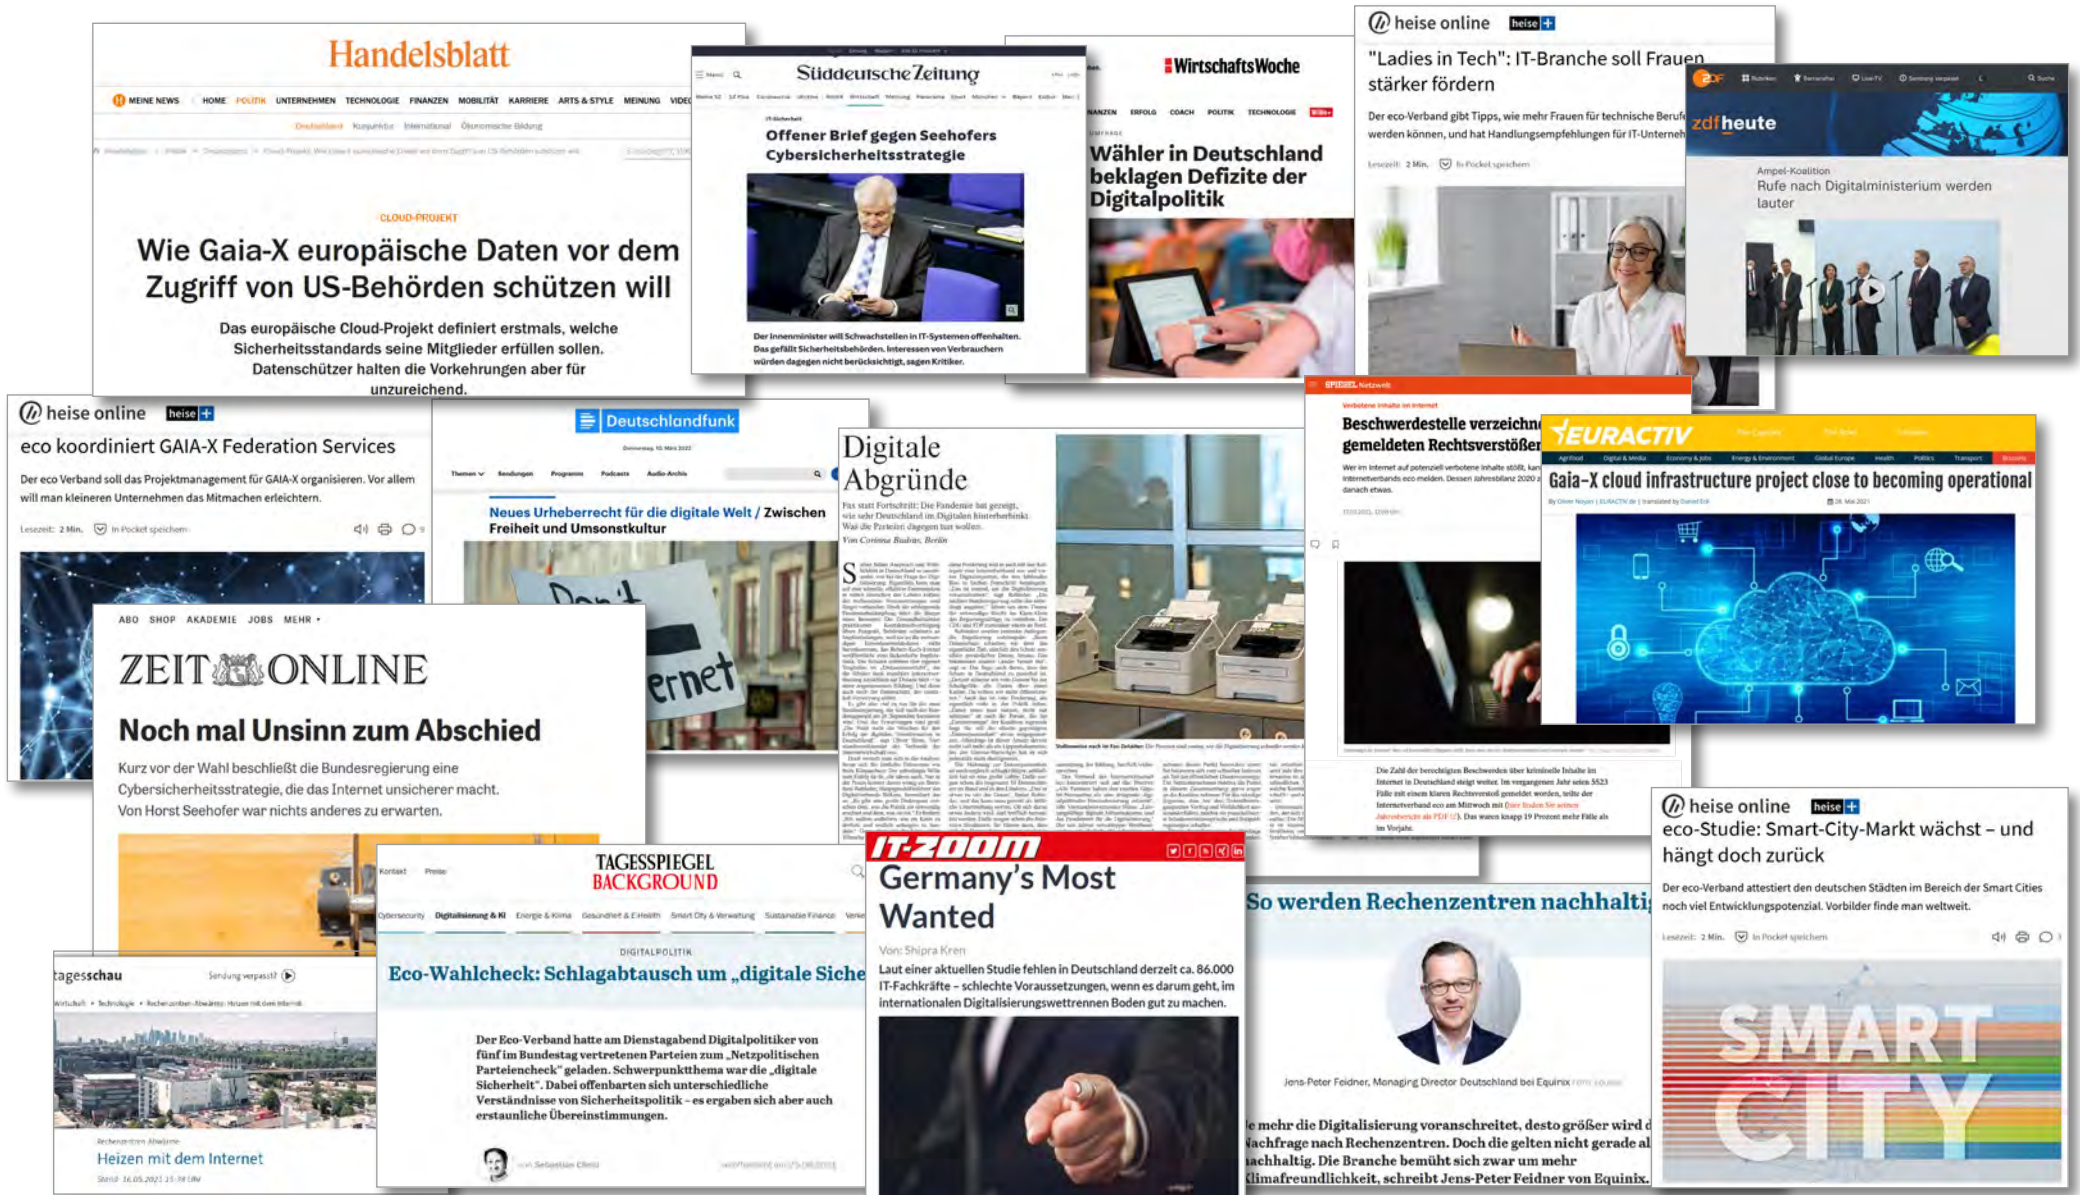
Handelsblatt

MEINE NEWS HOME POLITIK UNTERNEHMEN TECHNOLOGIE FINANZEN MOBILITÄT KARRIERE ARTS & STYLE MEINUNG VIDEO

Deutschland Konjunktur International Ökonomische Bildung

CLOUD-PROJEKT

Wie Gaia-X europäische Daten vor dem Zugriff von US-Behörden schützen will

Das europäische Cloud-Projekt definiert erstmals, welche Sicherheitsstandards seine Mitglieder erfüllen sollen. Datenschützer halten die Vorkehrungen aber für unzureichend.

Süddeutsche Zeitung

IT-Sicherheit

Offener Brief gegen Seehofers Cybersicherheitsstrategie

Der Innenminister will Schwachstellen in IT-Systemen offenhalten. Das gefällt Sicherheitsbehörden. Interessen von Verbrauchern würden dagegen nicht berücksichtigt, sagen Kritiker.

WirtschaftsWoche

FINANZEN ERFOLG COACH POLITIK TECHNOLOGIE

UMFRAGE

Wähler in Deutschland beklagen Defizite der Digitalpolitik

heise online heise+

"Ladies in Tech": IT-Branche soll Frauen stärker fördern

Der eco-Verband gibt Tipps, wie mehr Frauen für technische Berufe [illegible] werden können, und hat Handlungsempfehlungen für IT-Unterneh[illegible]

Lesezeit: 2 Min. In Pocket speichern

ZDF

zdfheute

Ampel-Koalition

Rufe nach Digitalministerium werden lauter

heise online heise+

eco koordiniert GAIA-X Federation Services

Der eco Verband soll das Projektmanagement für GAIA-X organisieren. Vor allem will man kleineren Unternehmen das Mitmachen erleichtern.

Lesezeit: 2 Min. In Pocket speichern

Deutschlandfunk

Themen Sendungen Programm Podcasts Audio-Archiv

Neues Urheberrecht für die digitale Welt / Zwischen Freiheit und Umsonstkultur

Digitale Abgründe

Fas statt Fortschritt: Die Pandemie hat gezeigt, wie sehr Deutschland im Digitalen hinterherhinkt. Was die Parteien dagegen tun wollen.

Von Corinna Budras, Berlin

SPIEGEL Netzwelt

Verbotene Inhalte im Internet

Beschwerdestelle verzeichn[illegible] gemeldeten Rechtsverstößen

EURACTIV

Gaia-X cloud infrastructure project close to becoming operational

ABO SHOP AKADEMIE JOBS MEHR

ZEIT ONLINE

Noch mal Unsinn zum Abschied

Kurz vor der Wahl beschließt die Bundesregierung eine Cybersicherheitsstrategie, die das Internet unsicherer macht. Von Horst Seehofer war nichts anderes zu erwarten.

heise online heise+

eco-Studie: Smart-City-Markt wächst – und hängt doch zurück

Der eco-Verband attestiert den deutschen Städten im Bereich der Smart Cities noch viel Entwicklungspotenzial. Vorbilder finde man weltweit.

Lesezeit: 2 Min. In Pocket speichern

SMART CITY

TAGESSPIEGEL BACKGROUND

Kontakt Presse

Cybersecurity Digitalisierung & KI Energie & Klima Gesundheit & E-Health Smart City & Verwaltung Sustainable Finance

DIGITALPOLITIK

Eco-Wahlcheck: Schlagabtausch um „digitale Siche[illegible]

Der Eco-Verband hatte am Dienstagabend Digitalpolitiker von fünf im Bundestag vertretenen Parteien zum „Netzpolitischen Parteiencheck“ geladen. Schwerpunktthema war die „digitale Sicherheit“. Dabei offenbarten sich unterschiedliche Verständnisse von Sicherheitspolitik – es ergaben sich aber auch erstaunliche Übereinstimmungen.

von Sebastian Christ

IT-ZOOM

Germany's Most Wanted

Von: Shipra Kren

Laut einer aktuellen Studie fehlen in Deutschland derzeit ca. 86.000 IT-Fachkräfte – schlechte Voraussetzungen, wenn es darum geht, im internationalen Digitalisierungswettrennen Boden gut zu machen.

tagesschau

Sendung verpasst?

Rechenzentren Abwärme

Heizen mit dem Internet

So werden Rechenzentren nachhalti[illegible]

Jens-Peter Feidner, Managing Director Deutschland bei Equinix

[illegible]e mehr die Digitalisierung voranschreitet, desto größer wird d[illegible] Nachfrage nach Rechenzentren. Doch die gelten nicht gerade al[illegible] nachhaltig. Die Branche bemüht sich zwar um mehr Klimafreundlichkeit, schreibt Jens-Peter Feidner von Equinix.